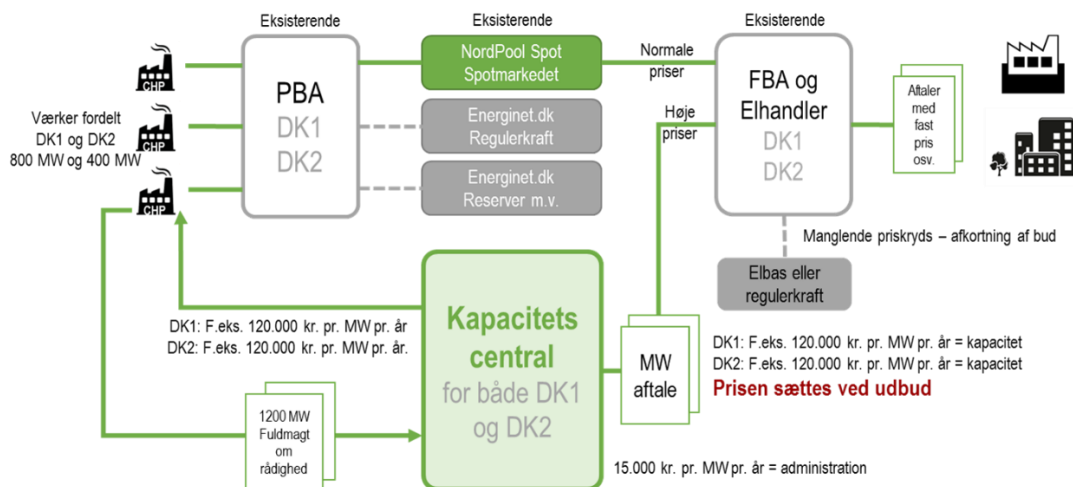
Eksisterende

Eksisterende

Eksisterende

CHP

CHP

CHP

Værker fordelt DK1 og DK2 800 MW og 400 MW

PBA
DK1
DK2

NordPool Spot
Spotmarkedet

Energinet.dk
Regulerkraft

Energinet.dk
Reserver m.v.

Normale priser

Høje priser

FBA og Elhandler
DK1
DK2

Aftaler med fast pris osv.

Manglende priskryds – afkortning af bud

Elbas eller regulerkraft

DK1: F.eks. 120.000 kr. pr. MW pr. år
DK2: F.eks. 120.000 kr. pr. MW pr. år.

Kapacitets central
for både DK1 og DK2

MW aftale

DK1: F.eks. 120.000 kr. pr. MW pr. år = kapacitet
DK2: F.eks. 120.000 kr. pr. MW pr. år = kapacitet
Prisen sættes ved udbud

1200 MW Fuldmagt om rådighed

15.000 kr. pr. MW pr. år = administration